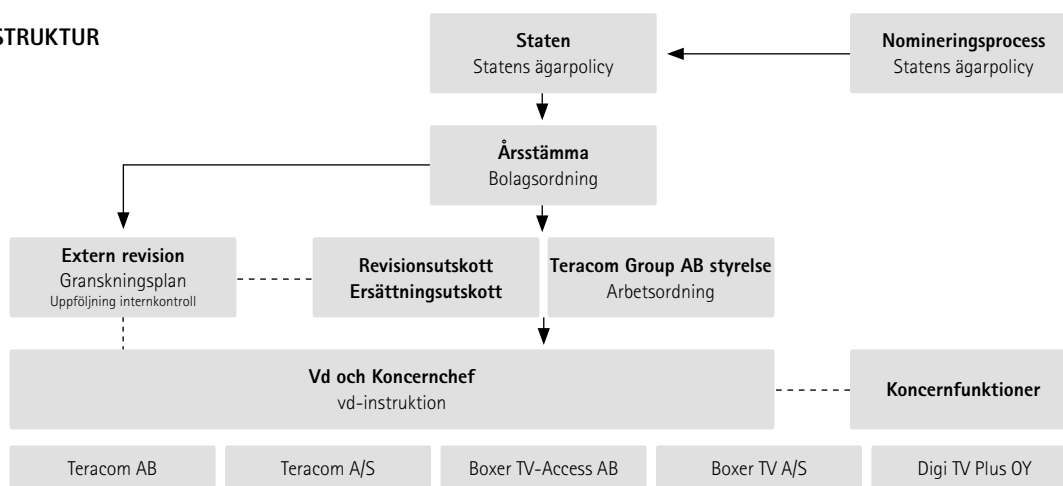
STRUKTUR

**Staten**
Statens ägarpolicy

**Nomineringsprocess**
Statens ägarpolicy

**Årsstämma**
Bolagsordning

**Extern revision**
Granskningsplan
Uppföljning internkontroll

**Revisionsutskott**
**Ersättningsutskott**

**Teracom Group AB styrelse**
Arbetsordning

**Vd och Koncernchef**
vd-instruktion

**Koncernfunktioner**

Teracom AB

Teracom A/S

Boxer TV-Access AB

Boxer TV A/S

Digi TV Plus OY